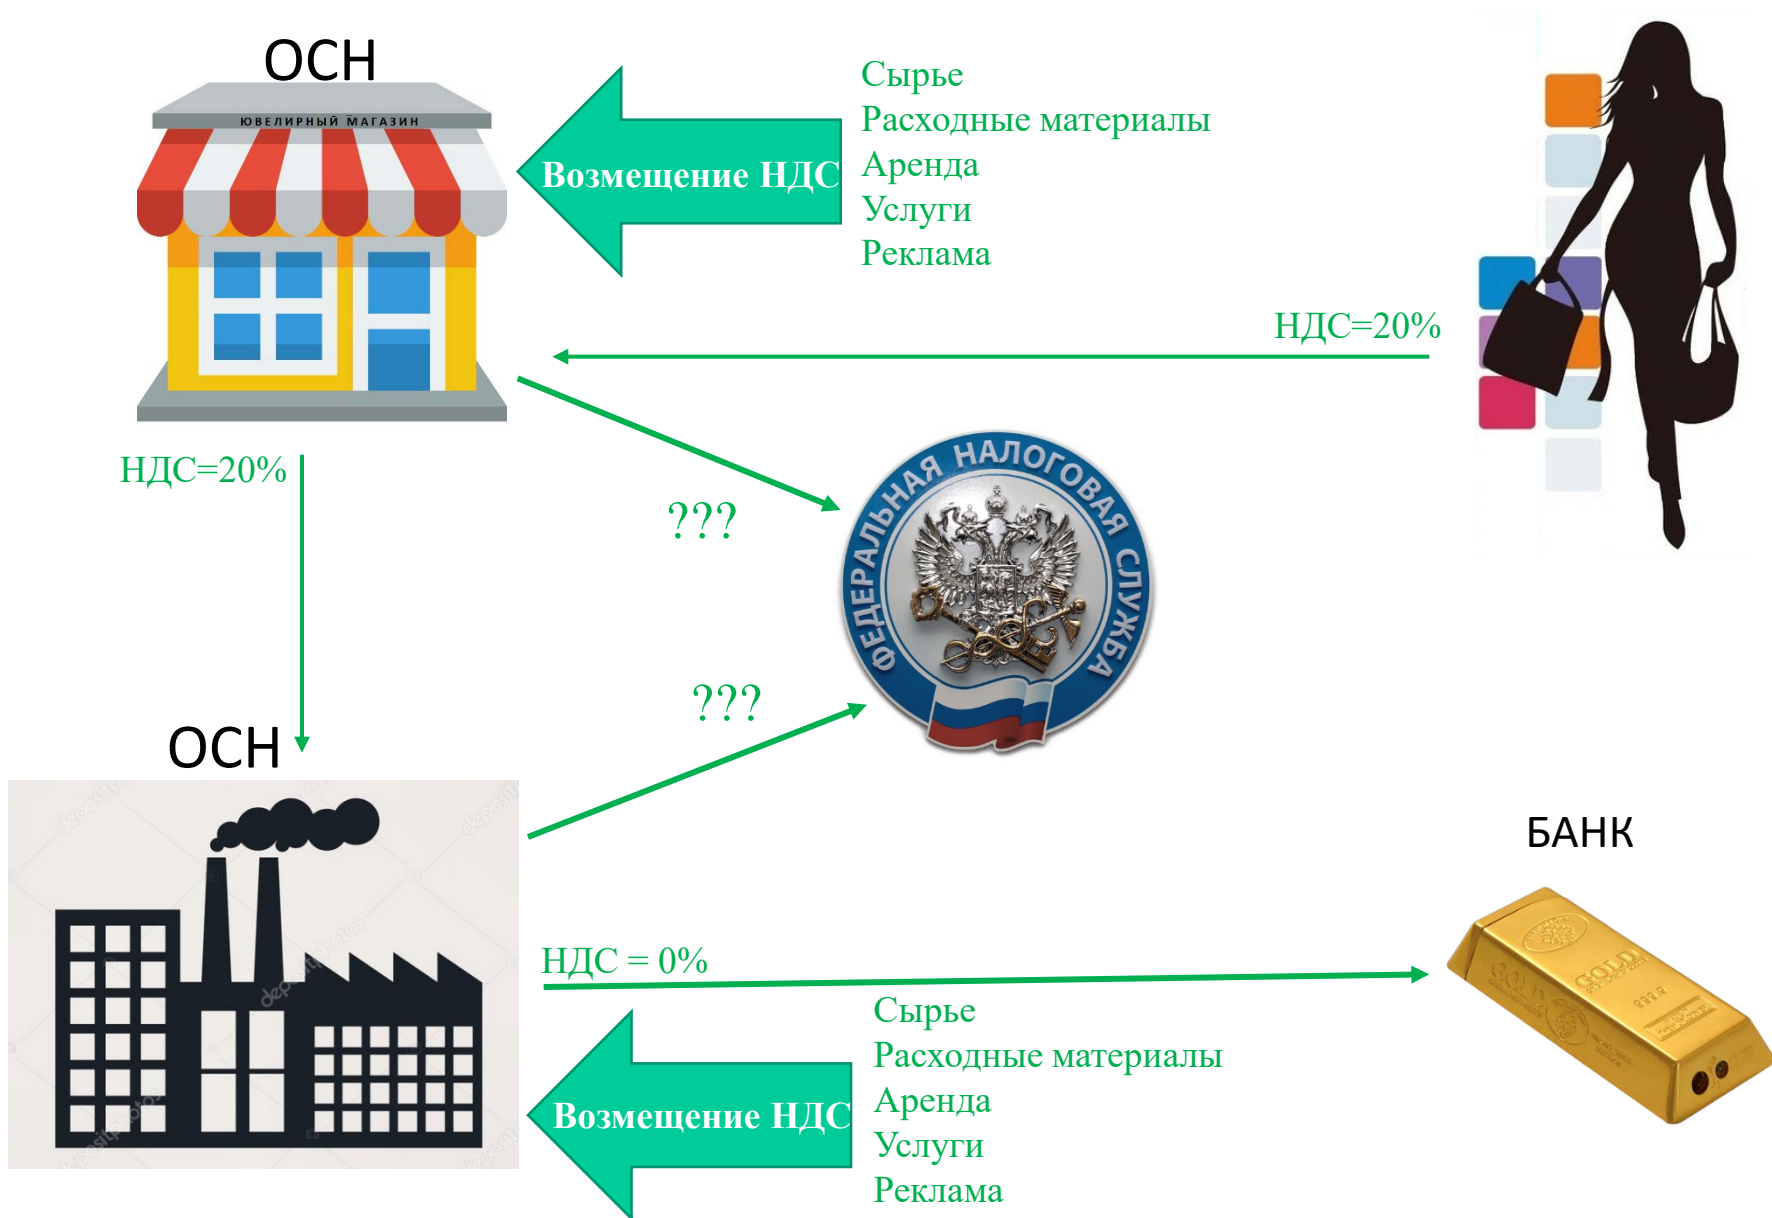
ОСН

ЮВЕЛИРНЫЙ МАГАЗИН

Возмещение НДС

Сырье
Расходные материалы
Аренда
Услуги
Реклама

НДС=20%

НДС=20%

???

ФЕДЕРАЛЬНАЯ НАЛОГОВАЯ СЛУЖБА

???

ОСН

БАНК

НДС = 0%

GOLD

Возмещение НДС

Сырье
Расходные материалы
Аренда
Услуги
Реклама